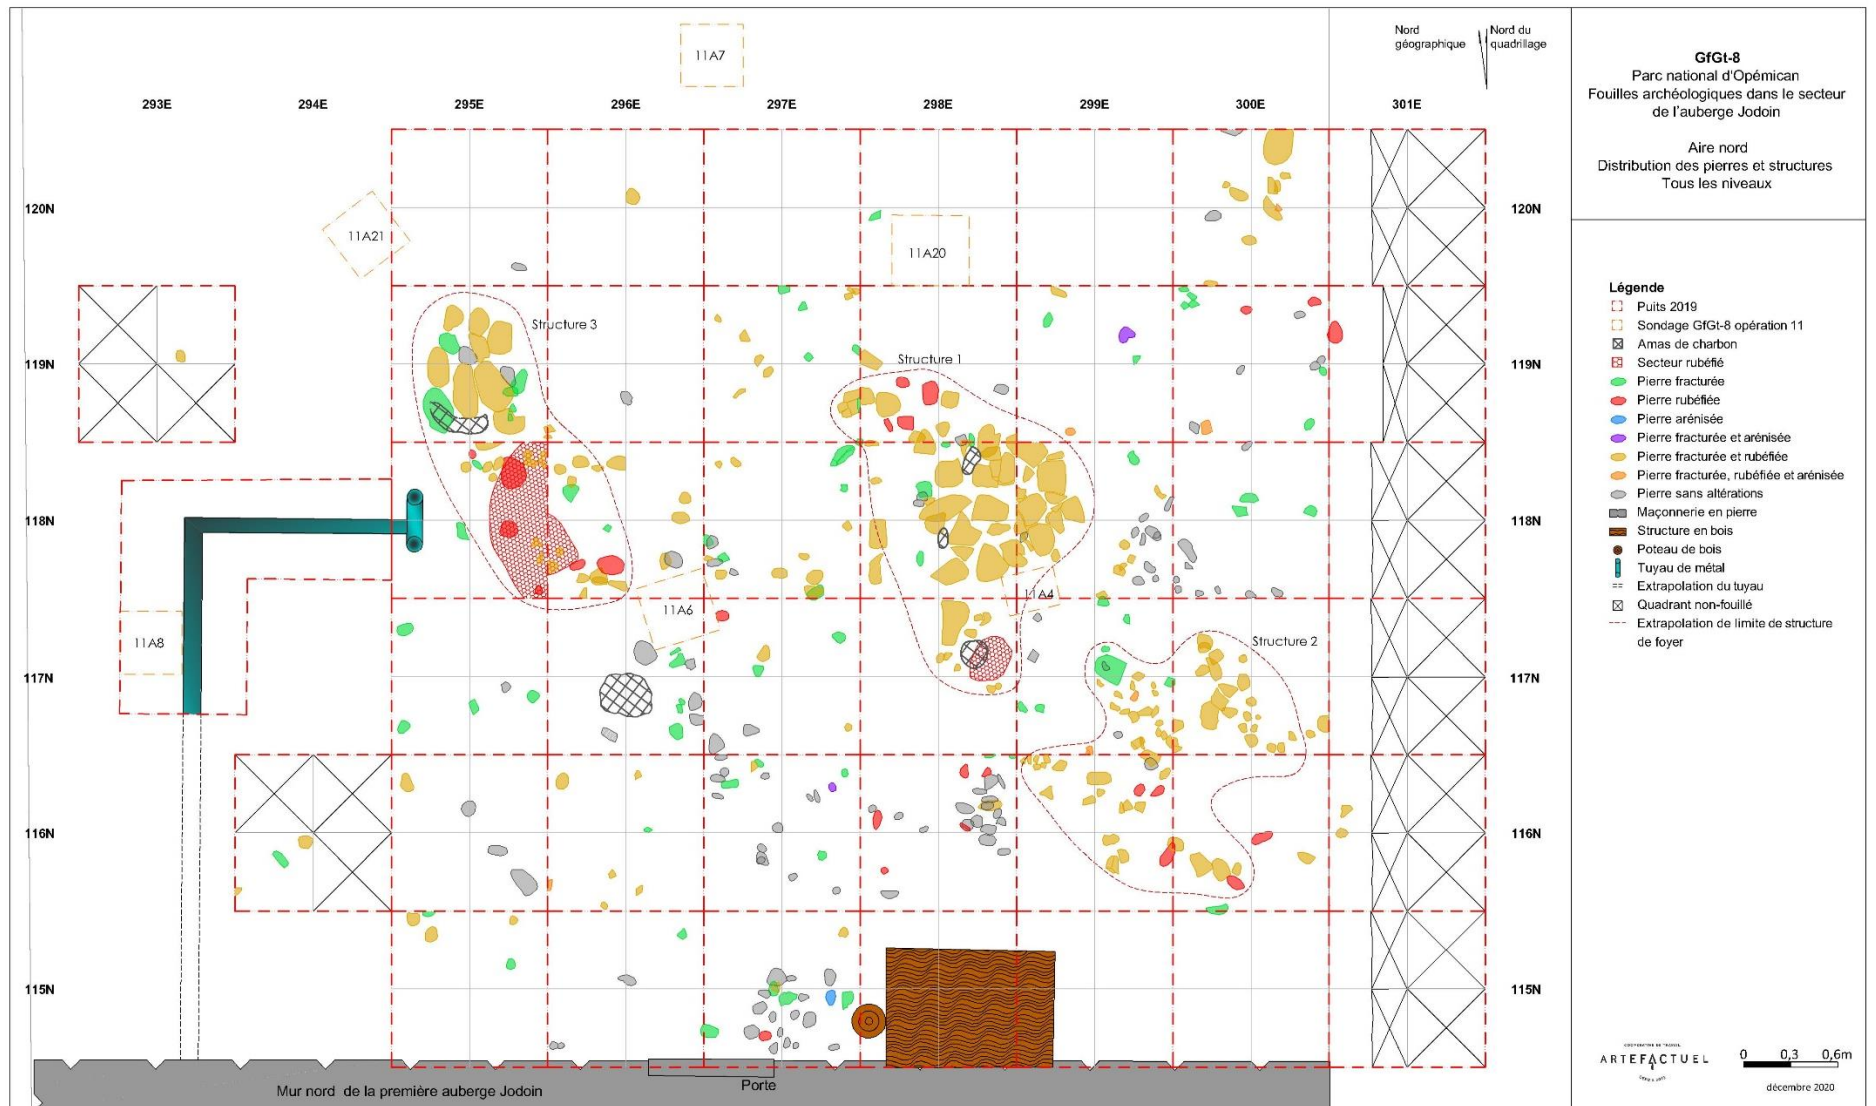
GfGt-8
Parc national d'Opémican
Fouilles archéologiques dans le secteur de l'auberge Jodoin

Aire nord
Distribution des pierres et structures
Tous les niveaux

Nord géographique
Nord du quadrillage

11A7

293E 294E 295E 296E 297E 298E 299E 300E 301E

120N
119N
118N
117N
116N
115N

11A21
11A20
Structure 3
Structure 1
Structure 2
11A6
11A4
11A8

Mur nord de la première auberge Jodoin
Porte

Légende
Puits 2019
Sondage GfGt-8 opération 11
Amas de charbon
Secteur rubéfié
Pierre fracturée
Pierre rubéfiée
Pierre arénisée
Pierre fracturée et arénisée
Pierre fracturée et rubéfiée
Pierre fracturée, rubéfiée et arénisée
Pierre sans altérations
Maçonnerie en pierre
Structure en bois
Poteau de bois
Tuyau de métal
Extrapolation du tuyau
Quadrant non-fouillé
Extrapolation de limite de structure de foyer

ARTEFACTUEL
0 0,3 0,6m
décembre 2020